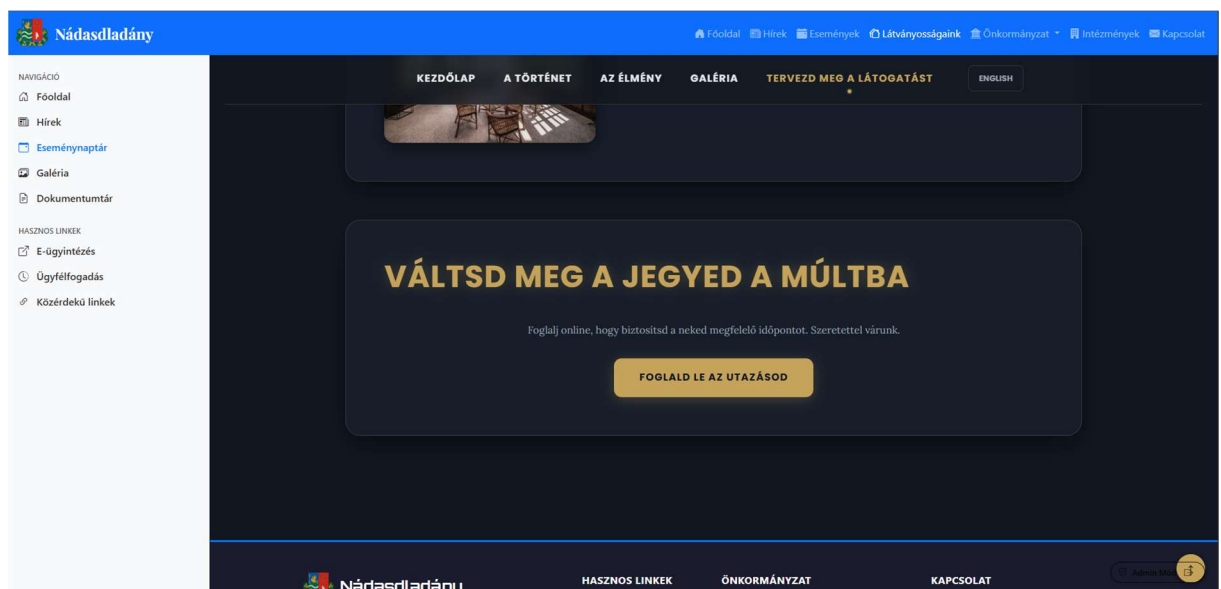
Nádasdladány

Főoldal Hírek Események Látványosságaink Önkormányzat Intézmények Kapcsolat

NAVIGÁCIÓ
Főoldal
Hírek
Eseménynaptár
Galéria
Dokumentumtár

HASZNOS LINKEK
E-ügyintézés
Ügyfélfogadás
Közérdekű linkek

KEZDŐLAP A TÖRTÉNET AZ ÉLMÉNY GALÉRIA TERVEZD MEG A LÁTOGATÁST ENGLISH

VÁLTSD MEG A JEGYED A MÚLTBA

Foglalj online, hogy biztosítsd a neked megfelelő időpontot. Szeretettel várunk.

FOGLALD LE AZ UTAZÁSOD

Nádasdladány

HASZNOS LINKEK

ÖNKORMÁNYZAT

KAPCSOLAT

Admin Mód